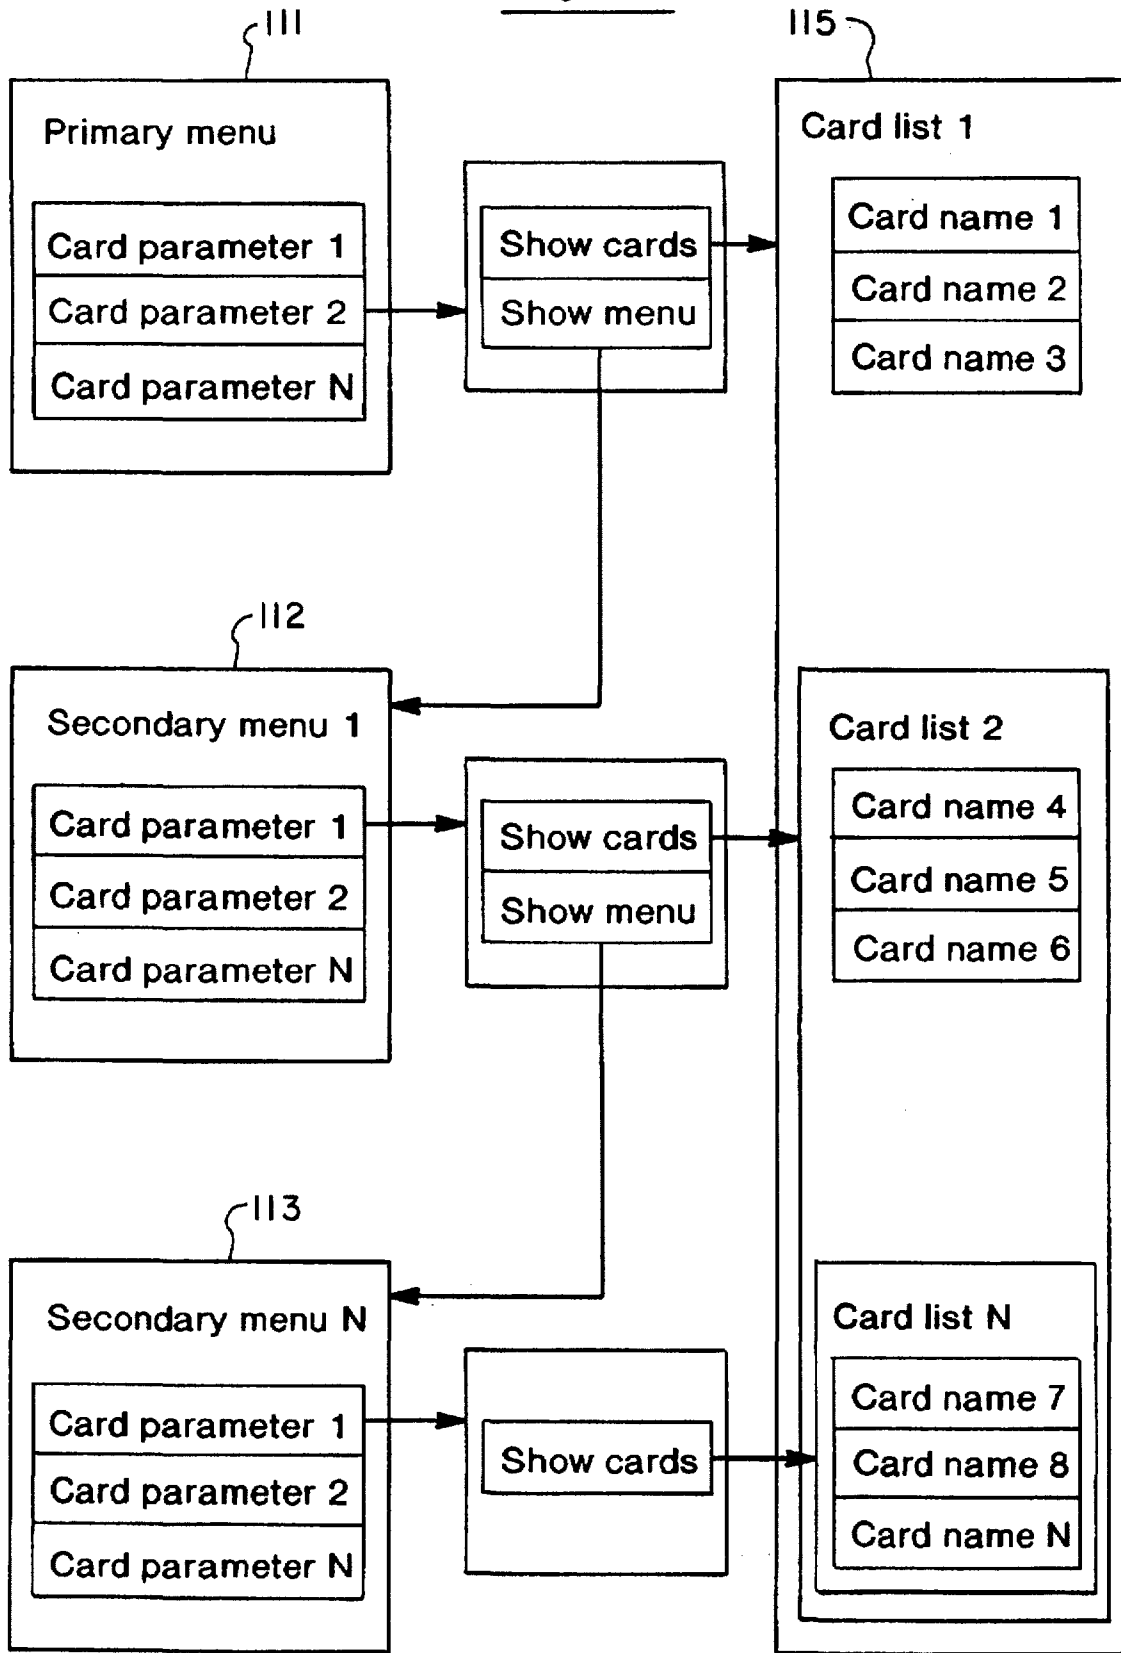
111

115

Primary menu

Card parameter 1
Card parameter 2
Card parameter N

Show cards
Show menu

Card list 1

Card name 1
Card name 2
Card name 3

112

Secondary menu 1

Card parameter 1
Card parameter 2
Card parameter N

Show cards
Show menu

Card list 2

Card name 4
Card name 5
Card name 6

113

Secondary menu N

Card parameter 1
Card parameter 2
Card parameter N

Show cards

Card list N

Card name 7
Card name 8
Card name N